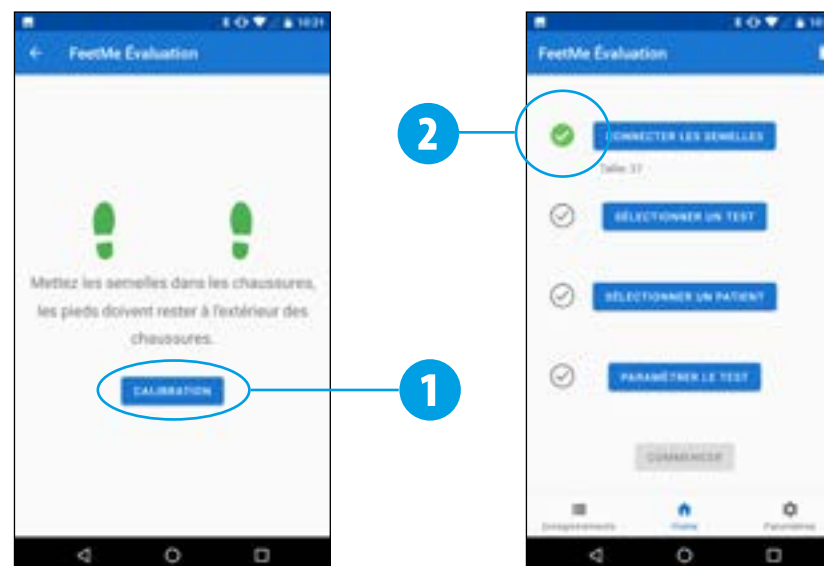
10:31

FeetMe Évaluation

Mettez les semelles dans les chaussures, les pieds doivent rester à l'extérieur des chaussures.

CALIBRATION

1

2

FeetMe Évaluation

CONNECTER LES SEMELLES

Taille 37

SÉLECTIONNER UN TEST

SÉLECTIONNER UN PATIENT

PARAMÉTRER LE TEST

COMMENCER

Enregistrements

Home

Paramètres